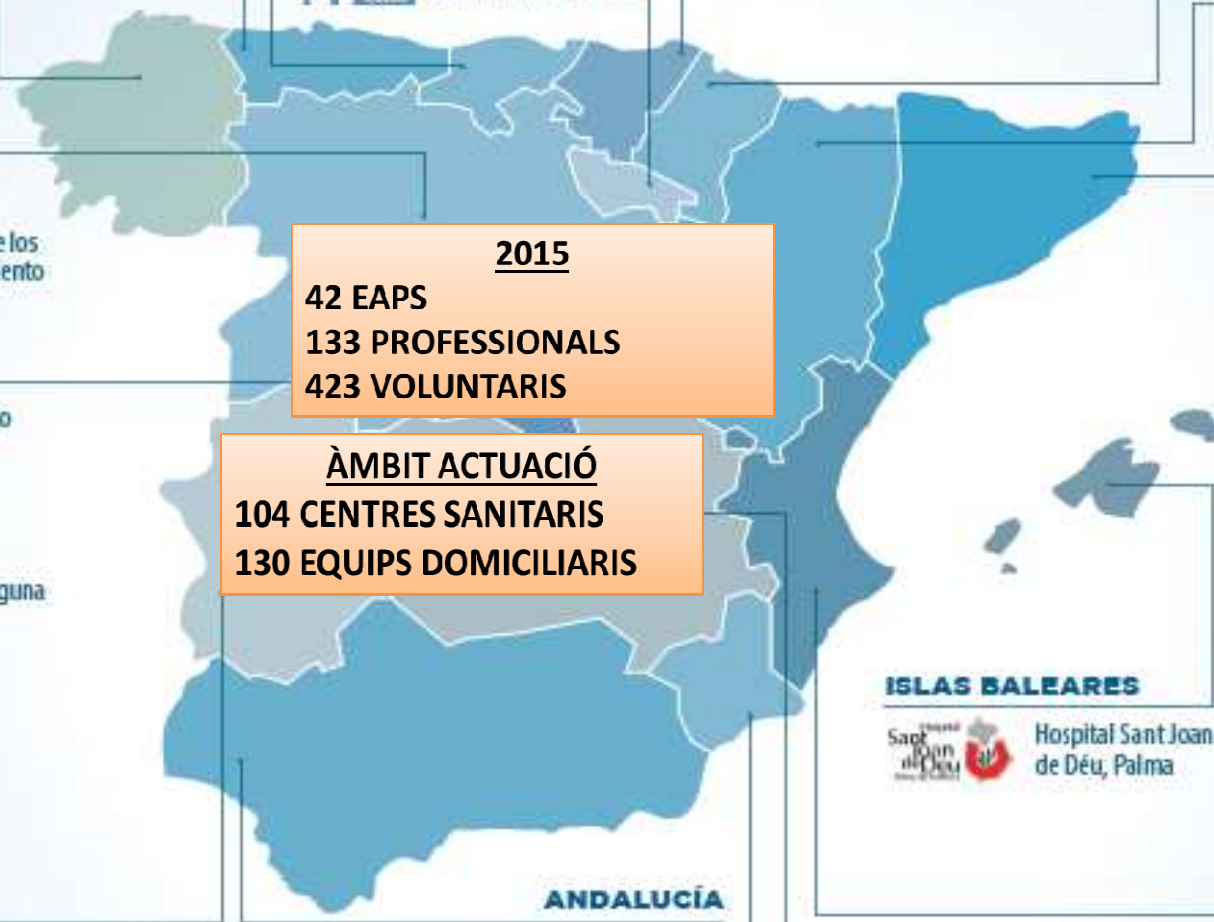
e los
ento

o

guna

2015
42 EAPS
133 PROFESSIONALS
423 VOLUNTARIS

ÀMBIT ACTUACIÓ
104 CENTRES SANITARIS
130 EQUIPS DOMICILIARIS

ISLAS BALEARES

Hospital Sant Joan de Déu

Hospital Sant Joan de Déu, Palma

ANDALUCÍA